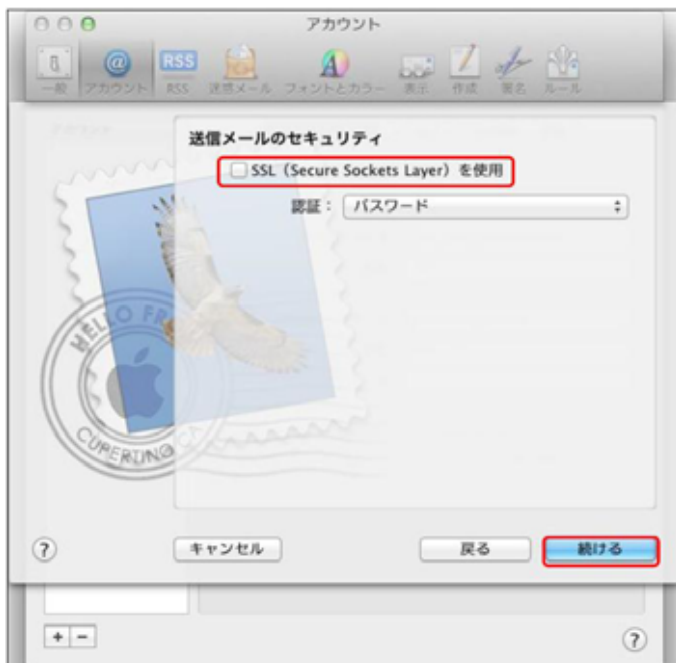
アカウント

一般 アカウント RSS 迷惑メール フォントとカラー 表示 作成 署名 ルール

送信メールのセキュリティ

SSL（Secure Sockets Layer）を使用

認証： パスワード

HELLO FR

CUPERTINO

?

キャンセル

戻る

続ける

+ −

?